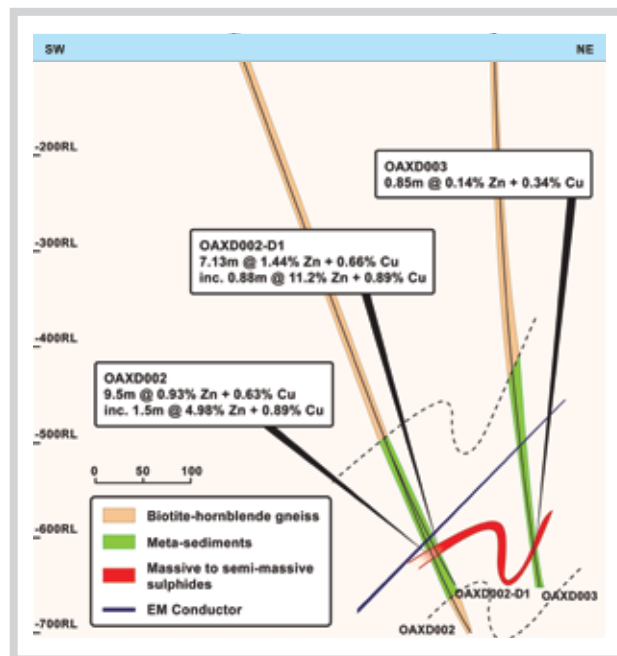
SW

NE

-200RL

-300RL

-400RL

-500RL

-600RL

-700RL

OAXD003
0.85m @ 0.14% Zn + 0.34% Cu

OAXD002-D1
7.13m @ 1.44% Zn + 0.66% Cu
inc. 0.88m @ 11.2% Zn + 0.89% Cu

OAXD002
9.5m @ 0.93% Zn + 0.63% Cu
inc. 1.5m @ 4.98% Zn + 0.89% Cu

0 50 100

Biotite-hornblende gneiss
Meta-sediments
Massive to semi-massive sulphides
EM Conductor

OAXD002-D1

OAXD003

OAXD002